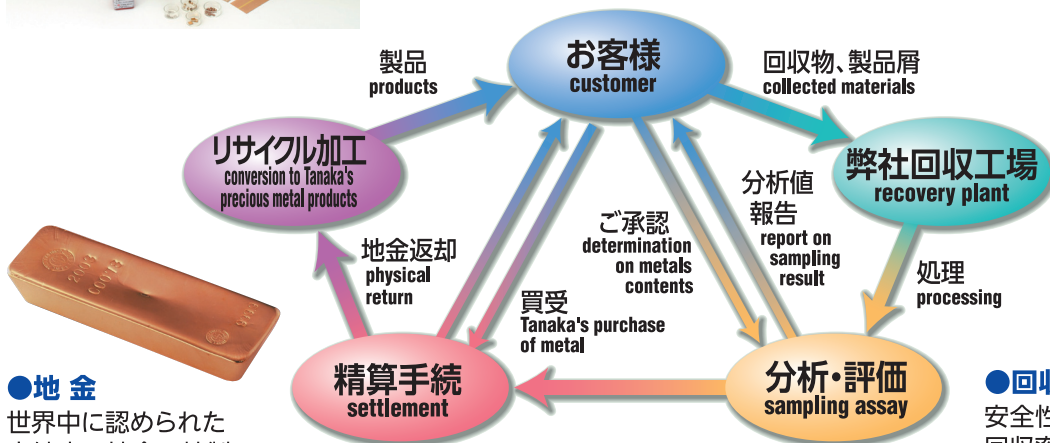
お客様
customer

製品
products

回収物、製品屑
collected materials

リサイクル加工
conversion to Tanaka's precious metal products

弊社回収工場
recovery plant

分析値
報告
report on sampling result

ご承認
determination on metals contents

地金返却
physical return

処理
processing

買受
Tanaka's purchase of metal

精算手続
settlement

分析・評価
sampling assay

●地 金
世界中に認められた

●回収
安全性